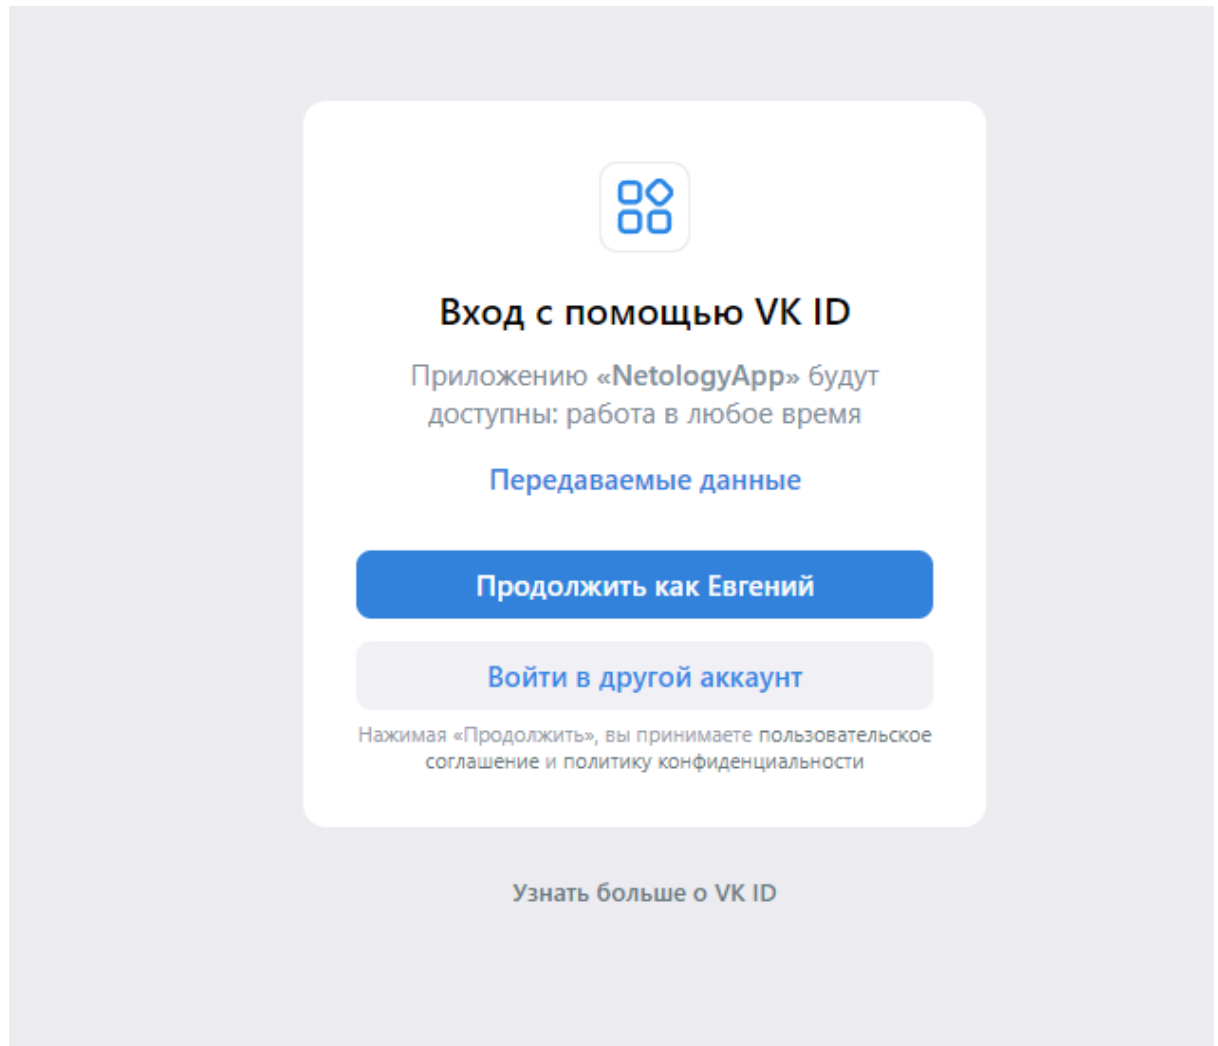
Вход с помощью VK ID

Приложению «NetologyApp» будут доступны: работа в любое время

Передаваемые данные

Продолжить как Евгений

Войти в другой аккаунт

Нажимая «Продолжить», вы принимаете пользовательское соглашение и политику конфиденциальности

Узнать больше о VK ID